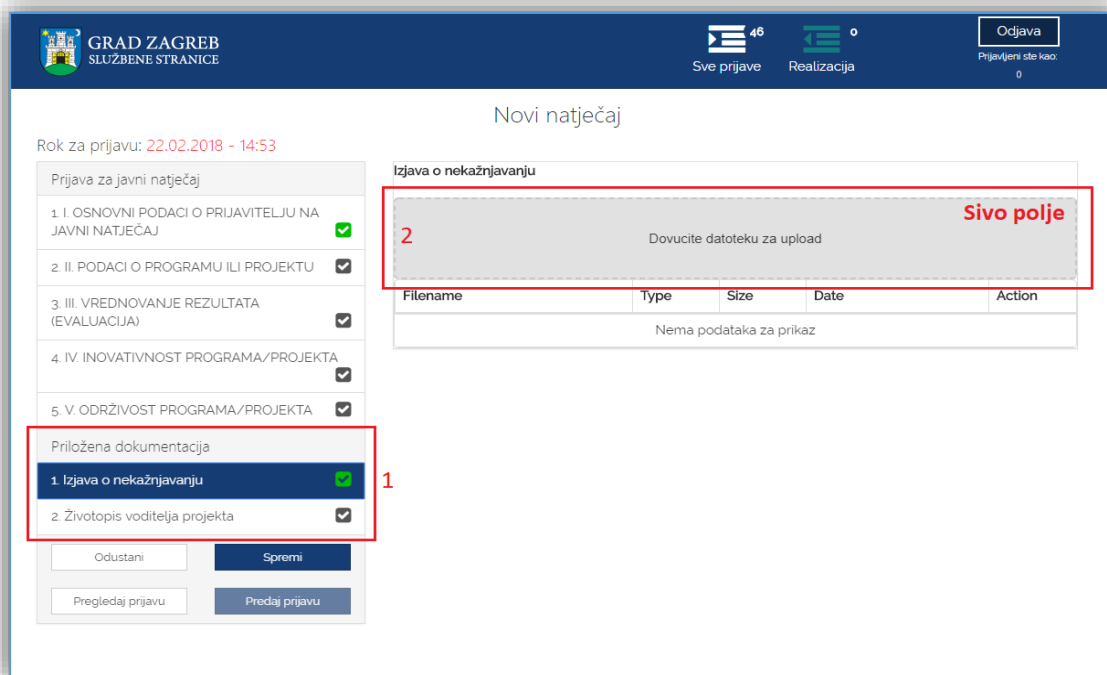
GRAD ZAGREB
SLUŽBENE STRANICE

46
Sve prijave

0
Realizacija

Odjava
Prijavljeni ste kao:
0

Novi natječaj

Rok za prijavu: 22.02.2018 - 14:53

Prijava za javni natječaj

1. I. OSNOVNI PODACI O PRIJAVITELJU NA JAVNI NATJEČAJ

2. II. PODACI O PROGRAMU ILI PROJEKTU

3. III. VREDNOVANJE REZULTATA (EVALUACIJA)

4. IV. INOVATIVNOST PROGRAMA/PROJEKTA

5. V. ODRŽIVOST PROGRAMA/PROJEKTA

Priložena dokumentacija

1. Izjava o nekažnjavanju

2. Životopis voditelja projekta

1

Odustani

Spremi

Pregledaj prijavu

Predaj prijavu

Izjava o nekažnjavanju

2

Sivo polje

Dovucite datoteku za upload

| Filename | Type | Size | Date | Action |
|---|---|---|---|---|
| Nema podataka za prikaz | | | | |